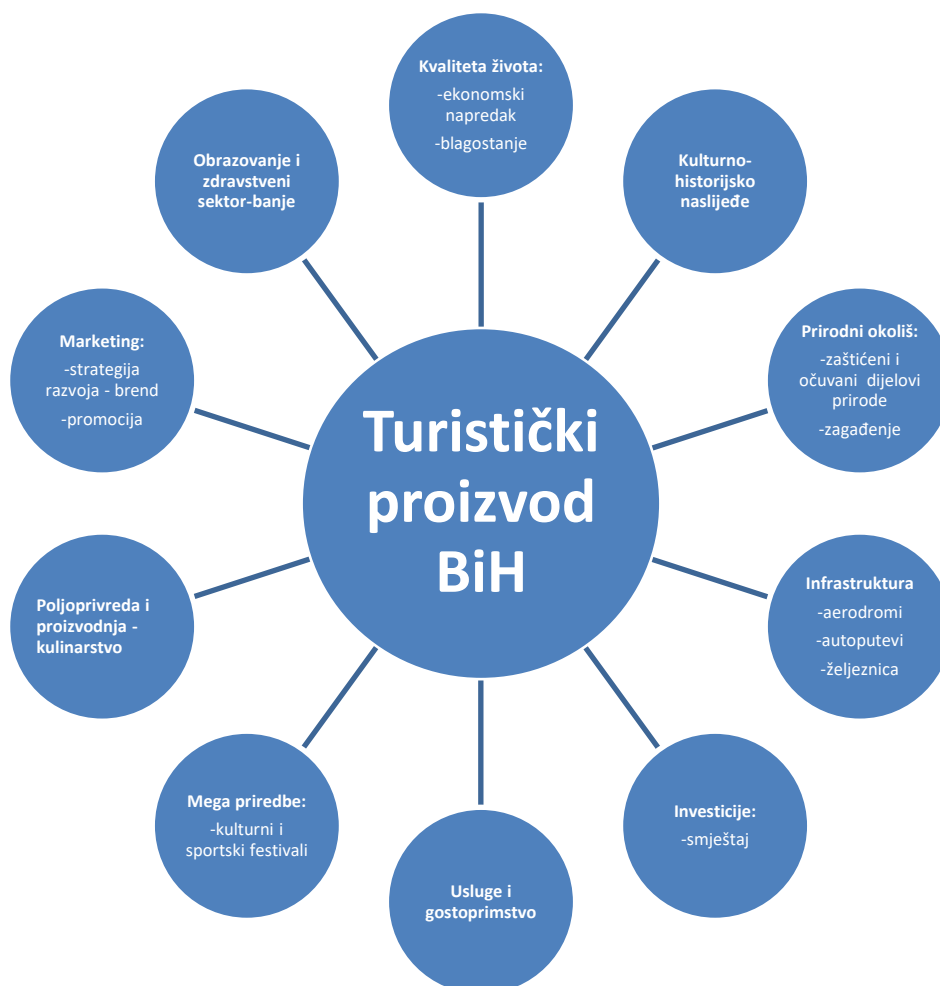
Kvaliteta života:
-ekonomski napredak
-blagostanje

Kulturno-historijsko naslijeđe

Prirodni okoliš:
-zaštićeni i očuvani dijelovi prirode
-zagađenje

Infrastruktura
-aerodromi
-autoputevi
-željeznica

Investicije:
-smještaj

Usluge i gostoprimstvo

Mega priredbe:
-kulturni i sportski festivali

Poljoprivreda i proizvodnja - kulinarstvo

Marketing:
-strategija razvoja - brend
-promocija

Obrazovanje i zdravstveni sektor-banje

Turistički proizvod BiH